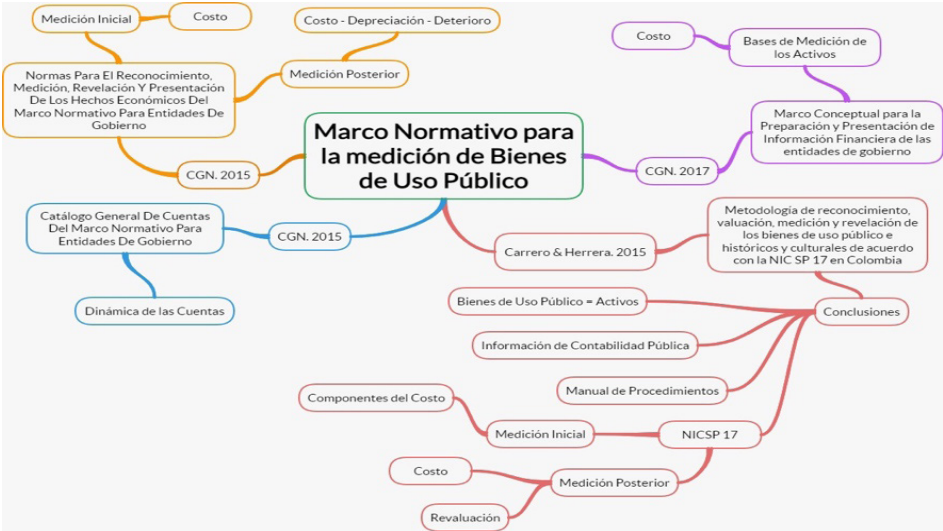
Marco Normativo para la medición de Bienes de Uso Público

CGN. 2015

Normas Para El Reconocimiento, Medición, Revelación Y Presentación De Los Hechos Económicos Del Marco Normativo Para Entidades De Gobierno

Medición Inicial

Costo

Medición Posterior

Costo - Depreciación - Deterioro

CGN. 2017

Marco Conceptual para la Preparación y Presentación de Información Financiera de las entidades de gobierno

Bases de Medición de los Activos

Costo

CGN. 2015

Catálogo General De Cuentas Del Marco Normativo Para Entidades De Gobierno

Dinámica de las Cuentas

Carrero & Herrera. 2015

Metodología de reconocimiento, valuación, medición y revelación de los bienes de uso público e históricos y culturales de acuerdo con la NIC SP 17 en Colombia

Conclusiones

Bienes de Uso Público = Activos

Información de Contabilidad Pública

Manual de Procedimientos

NICSP 17

Medición Inicial

Componentes del Costo

Medición Posterior

Costo

Revaluación